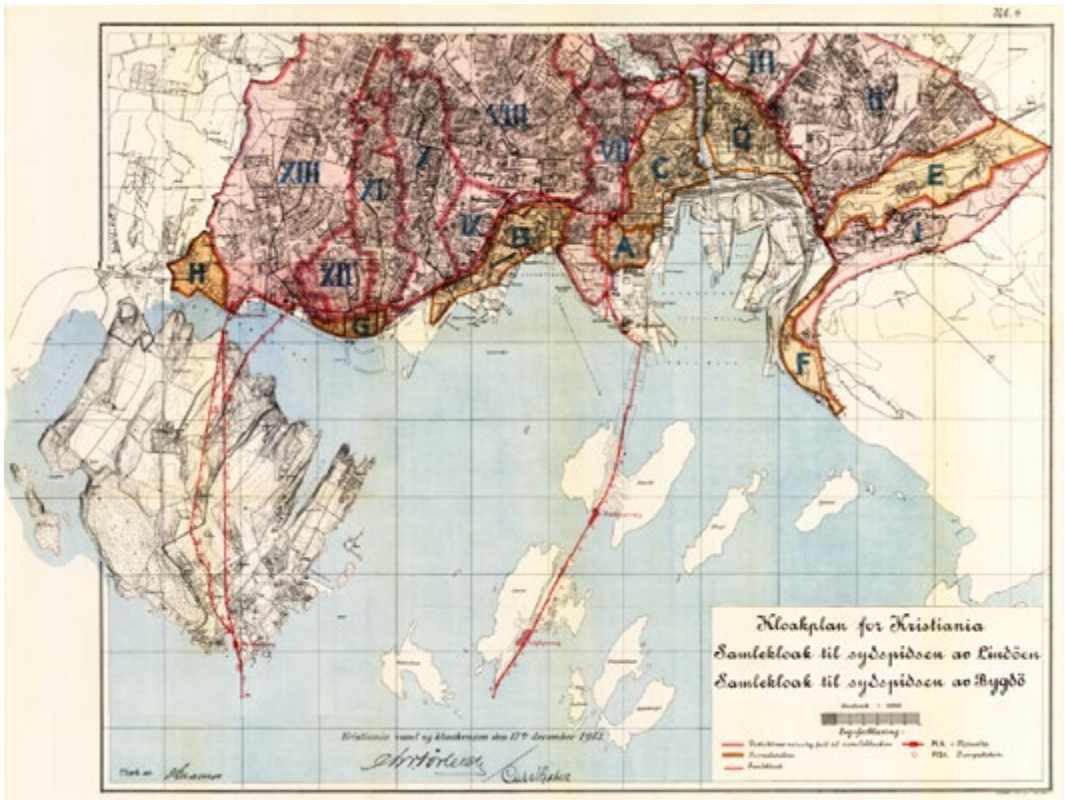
Bl. 4

III

IV

VIII

VII

X

XIII

XI

C

D

E

IX

B

I

A

H

XII

G

F

Kloakplan for Kristiania
Samlekloak til sydspidsen av Lindöen
Samlekloak til sydspidsen av Bygdö

Kristiania vand og kloakvesen den 17de december 1912.

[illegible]

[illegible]

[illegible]